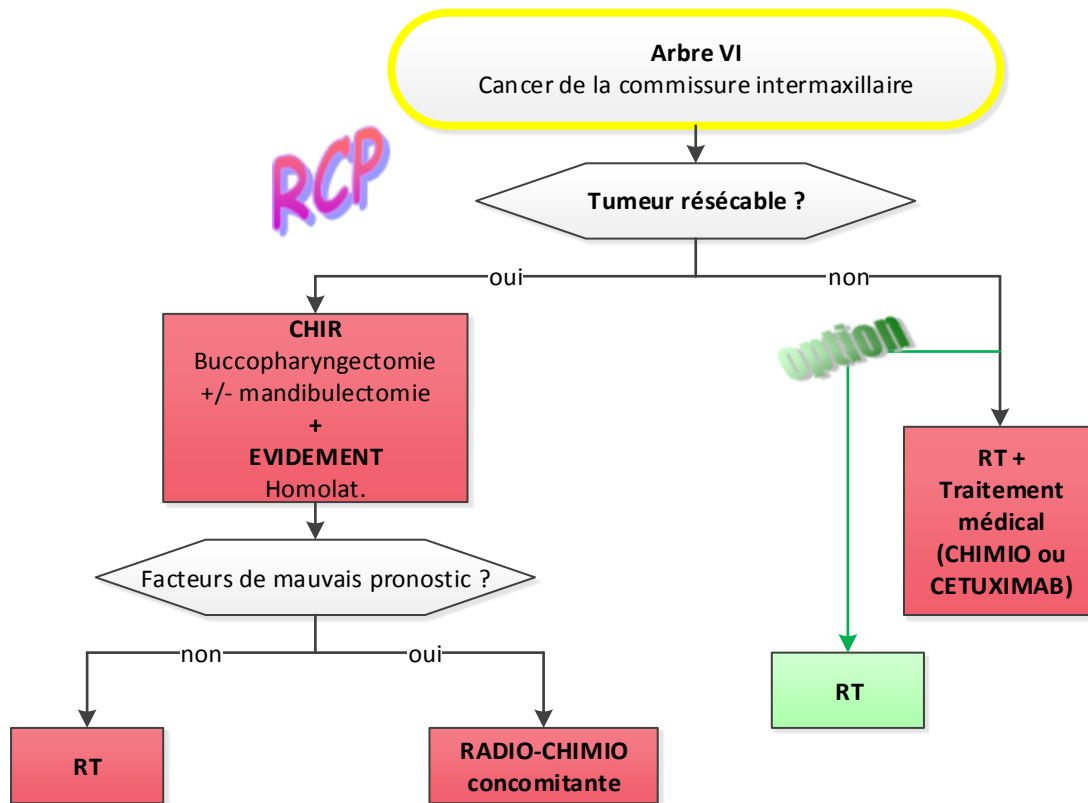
Arbre VI
Cancer de la commissure intermaxillaire

RCP

Tumeur résécable ?

oui

non

CHIR
Buccopharyngectomie
+/- mandibulectomie
+
EVIDEMENT
Homolat.

option

RT +
Traitement médical
(CHIMIO ou CETUXIMAB)

Facteurs de mauvais pronostic ?

non

oui

RT

RT

RADIO-CHIMIO concomitante